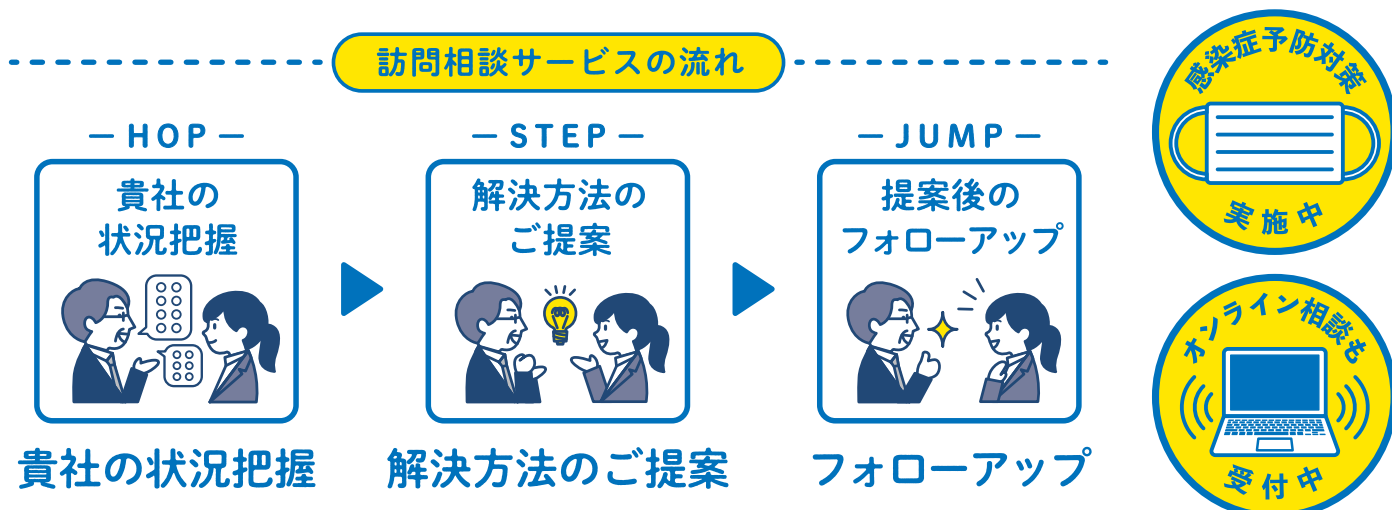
訪問相談サービスの流れ

― HOP ―

貴社の
状況把握

貴社の状況把握

― STEP ―

解決方法の
ご提案

解決方法のご提案

― JUMP ―

提案後の
フォローアップ

フォローアップ

感染症予防対策
実施中

オンライン相談も
受付中